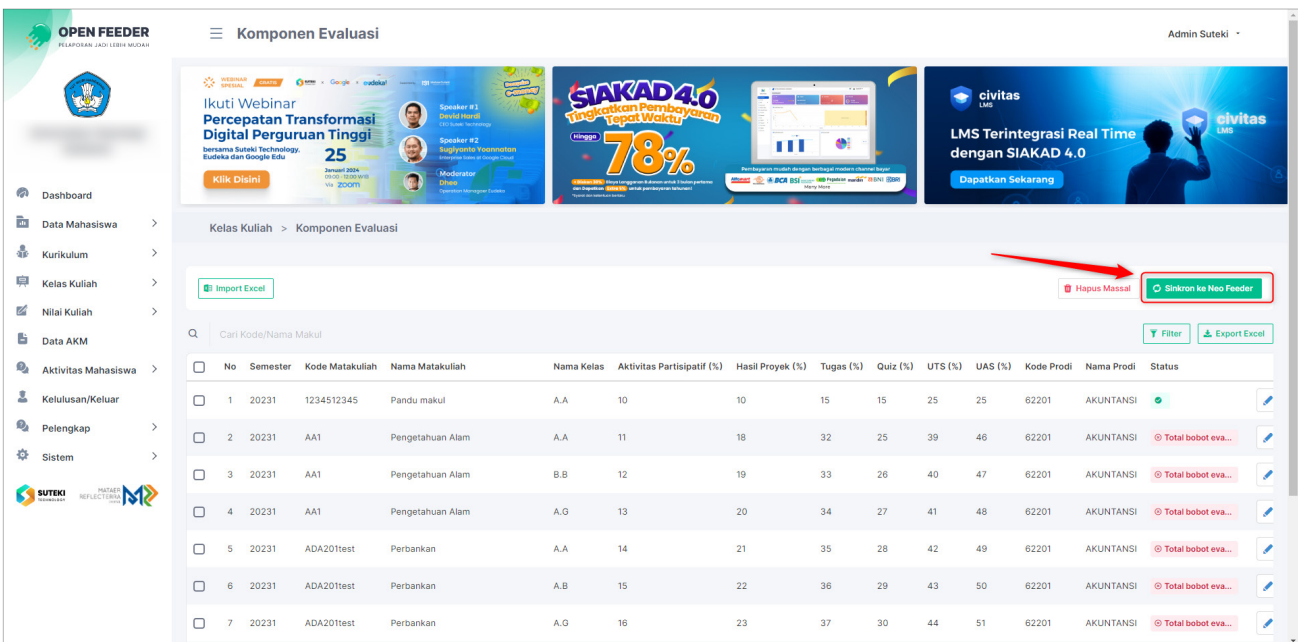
OPEN FEEDER
PELAPORAN JADI LEBIH MUDAH

Komponen Evaluasi

Admin Suteki

WEBINAR SPESIAL GRATIS
Ikuti Webinar
Percepatan Transformasi Digital Perguruan Tinggi
bersama Suteki Technology, Eudeka dan Google Edu
25 Januari 2024
Via zoom
Klik Disini
Speaker #1 Devid Hardi
Speaker #2 Sugiyanto Yoannatan
Moderator Dheo

SIAKAD 4.0
Tingkatkan Pembayaran Tepat Waktu
Hingga 78%

civitas LMS
LMS Terintegrasi Real Time dengan SIAKAD 4.0
Dapatkan Sekarang

Dashboard
Data Mahasiswa
Kurikulum
Kelas Kuliah
Nilai Kuliah
Data AKM
Aktivitas Mahasiswa
Kelulusan/Keluar
Pelengkap
Sistem

SUTEKI
MERDEKA BELAJAR

Kelas Kuliah > Komponen Evaluasi

Import Excel
Hapus Massal
Sinkron ke Neo Feeder

Cari Kode/Nama Makul
Filter
Export Excel

| | No | Semester | Kode Matakuliah | Nama Matakuliah | Nama Kelas | Aktivitas Partisipatif (%) | Hasil Proyek (%) | Tugas (%) | Quiz (%) | UTS (%) | UAS (%) | Kode Prodi | Nama Prodi | Status |
|---|---|---|---|---|---|---|---|---|---|---|---|---|---|---|
| | 1 | 20231 | 1234512345 | Pandu makul | A.A | 10 | 10 | 15 | 15 | 25 | 25 | 62201 | AKUNTANSI | |
| | 2 | 20231 | AA1 | Pengetahuan Alam | A.A | 11 | 18 | 32 | 25 | 39 | 46 | 62201 | AKUNTANSI | Total bobot eva... |
| | 3 | 20231 | AA1 | Pengetahuan Alam | B.B | 12 | 19 | 33 | 26 | 40 | 47 | 62201 | AKUNTANSI | Total bobot eva... |
| | 4 | 20231 | AA1 | Pengetahuan Alam | A.G | 13 | 20 | 34 | 27 | 41 | 48 | 62201 | AKUNTANSI | Total bobot eva... |
| | 5 | 20231 | ADA201test | Perbankan | A.A | 14 | 21 | 35 | 28 | 42 | 49 | 62201 | AKUNTANSI | Total bobot eva... |
| | 6 | 20231 | ADA201test | Perbankan | A.B | 15 | 22 | 36 | 29 | 43 | 50 | 62201 | AKUNTANSI | Total bobot eva... |
| | 7 | 20231 | ADA201test | Perbankan | A.G | 16 | 23 | 37 | 30 | 44 | 51 | 62201 | AKUNTANSI | Total bobot eva... |